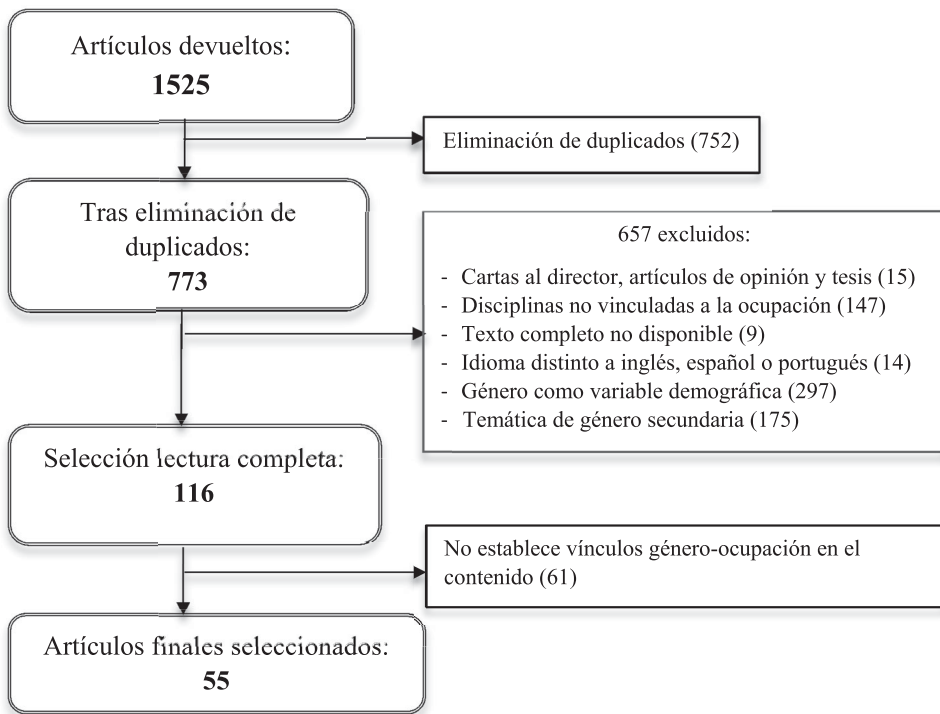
Artículos devueltos:
**1525**

Eliminación de duplicados (752)

Tras eliminación de duplicados:
**773**

657 excluidos:

- Cartas al director, artículos de opinión y tesis (15)
- Disciplinas no vinculadas a la ocupación (147)
- Texto completo no disponible (9)
- Idioma distinto a inglés, español o portugués (14)
- Género como variable demográfica (297)
- Temática de género secundaria (175)

Selección lectura completa:
**116**

No establece vínculos género-ocupación en el contenido (61)

Artículos finales seleccionados:
**55**